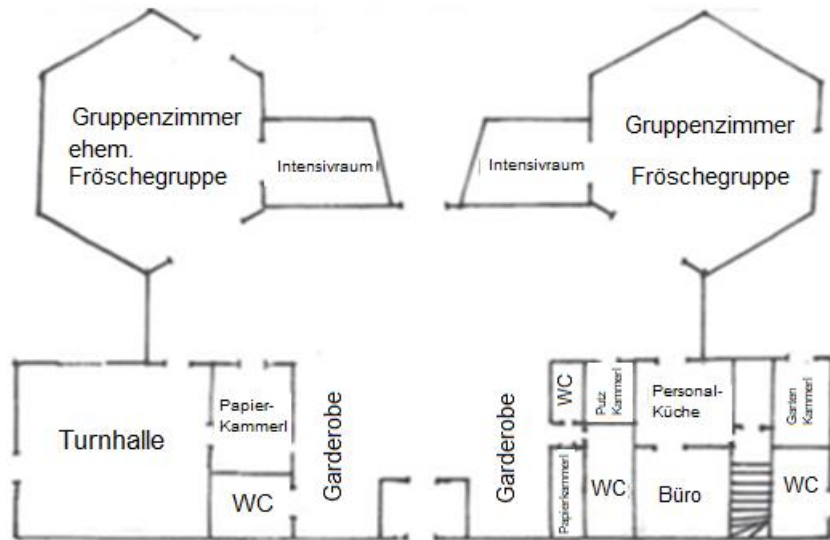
Gruppenzimmer ehem. Fröschegruppe

Intensivraum

Intensivraum

Gruppenzimmer Fröschegruppe

Turnhalle

Papier-Kammerl

WC

Garderobe

Garderobe

WC

Putz Kammerl

Personal-Küche

Garten Kammerl

Papierkammerl

WC

Büro

WC